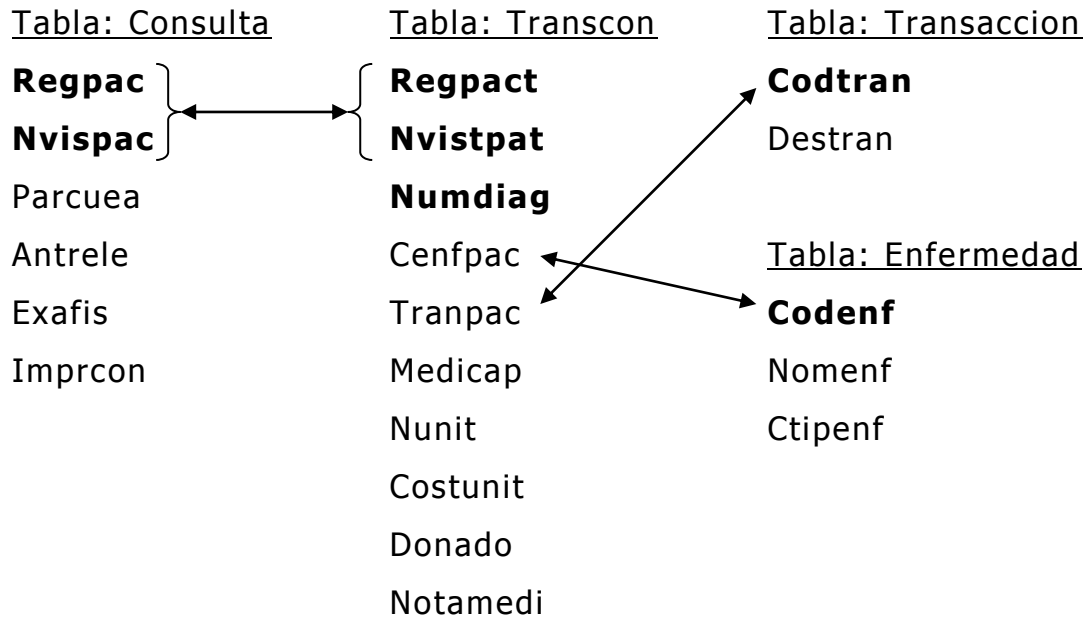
Tabla: Consulta

**Regpac**

**Nvispac**

Parcuea

Antrele

Exafis

Imprcon

Tabla: Transcon

**Regpact**

**Nvistpat**

**Numdiag**

Cenfpac

Tranpac

Medicap

Nunit

Costunit

Donado

Notamedi

Tabla: Transaccion

**Codtran**

Destran

Tabla: Enfermedad

**Codenf**

Nomenf

Ctipenf